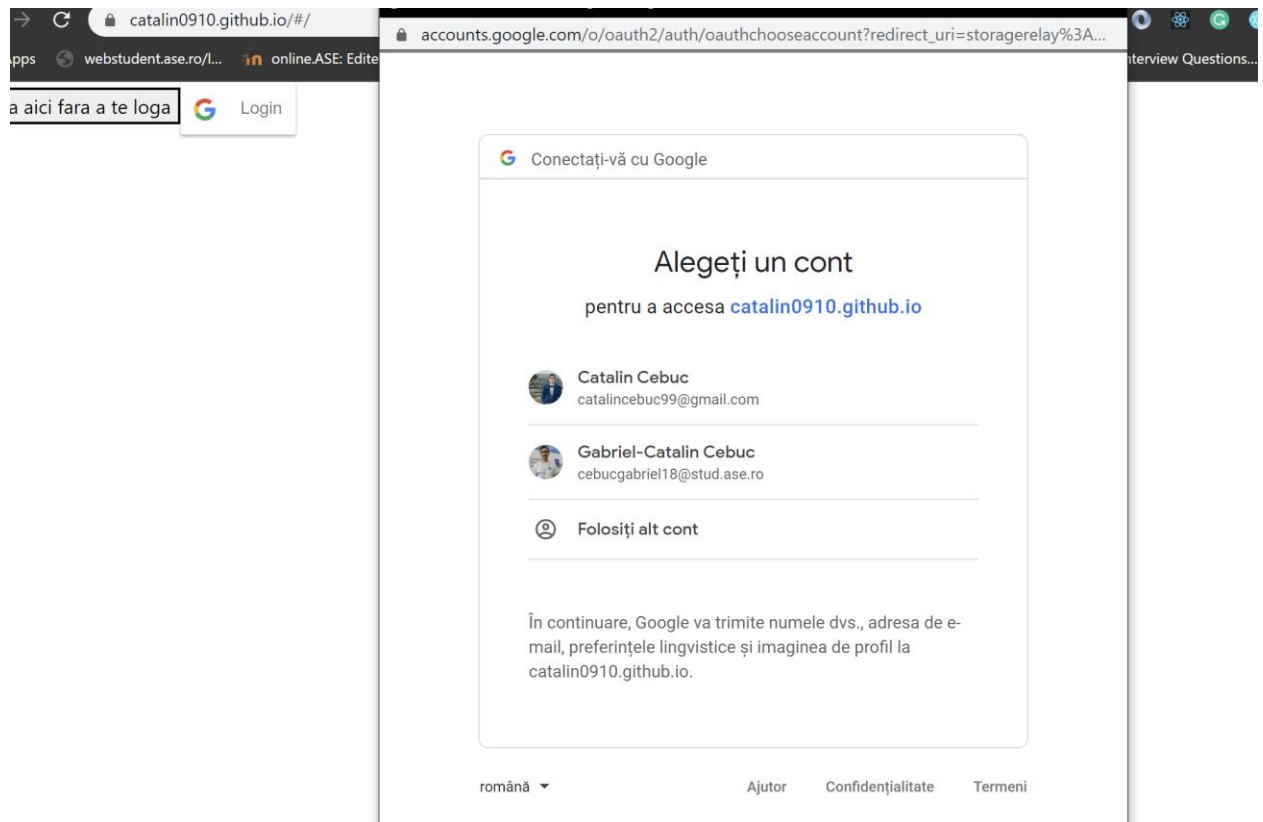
catalin0910.github.io/#/

pps webstudent.ase.ro/l... online.ASE: Edite

nterview Questions...

a aici fara a te loga

Login

accounts.google.com/o/oauth2/auth/oauthchooseaccount?redirect_uri=storagerelay%3A...

Conectați-vă cu Google

Alegeți un cont

pentru a accesa catalin0910.github.io

Catalin Cebuc
catalincebuc99@gmail.com

Gabriel-Catalin Cebuc
cebucgabriel18@stud.ase.ro

Folosiți alt cont

În continuare, Google va trimite numele dvs., adresa de e-mail, preferințele lingvistice și imaginea de profil la catalin0910.github.io.

română

Ajutor

Confidențialitate

Termeni